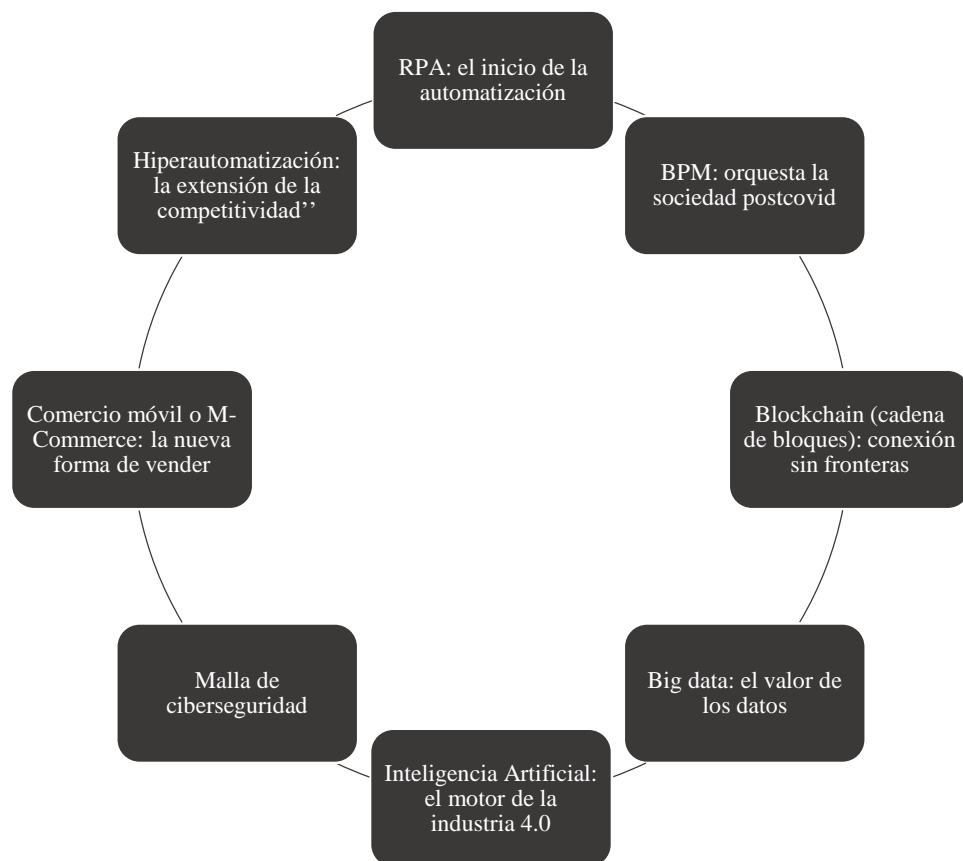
RPA: el inicio de la automatización

BPM: orquesta la sociedad postcovid

Blockchain (cadena de bloques): conexión sin fronteras

Big data: el valor de los datos

Inteligencia Artificial: el motor de la industria 4.0

Malla de ciberseguridad

Comercio móvil o M-Commerce: la nueva forma de vender

Hiperautomatización: la extensión de la competitividad''